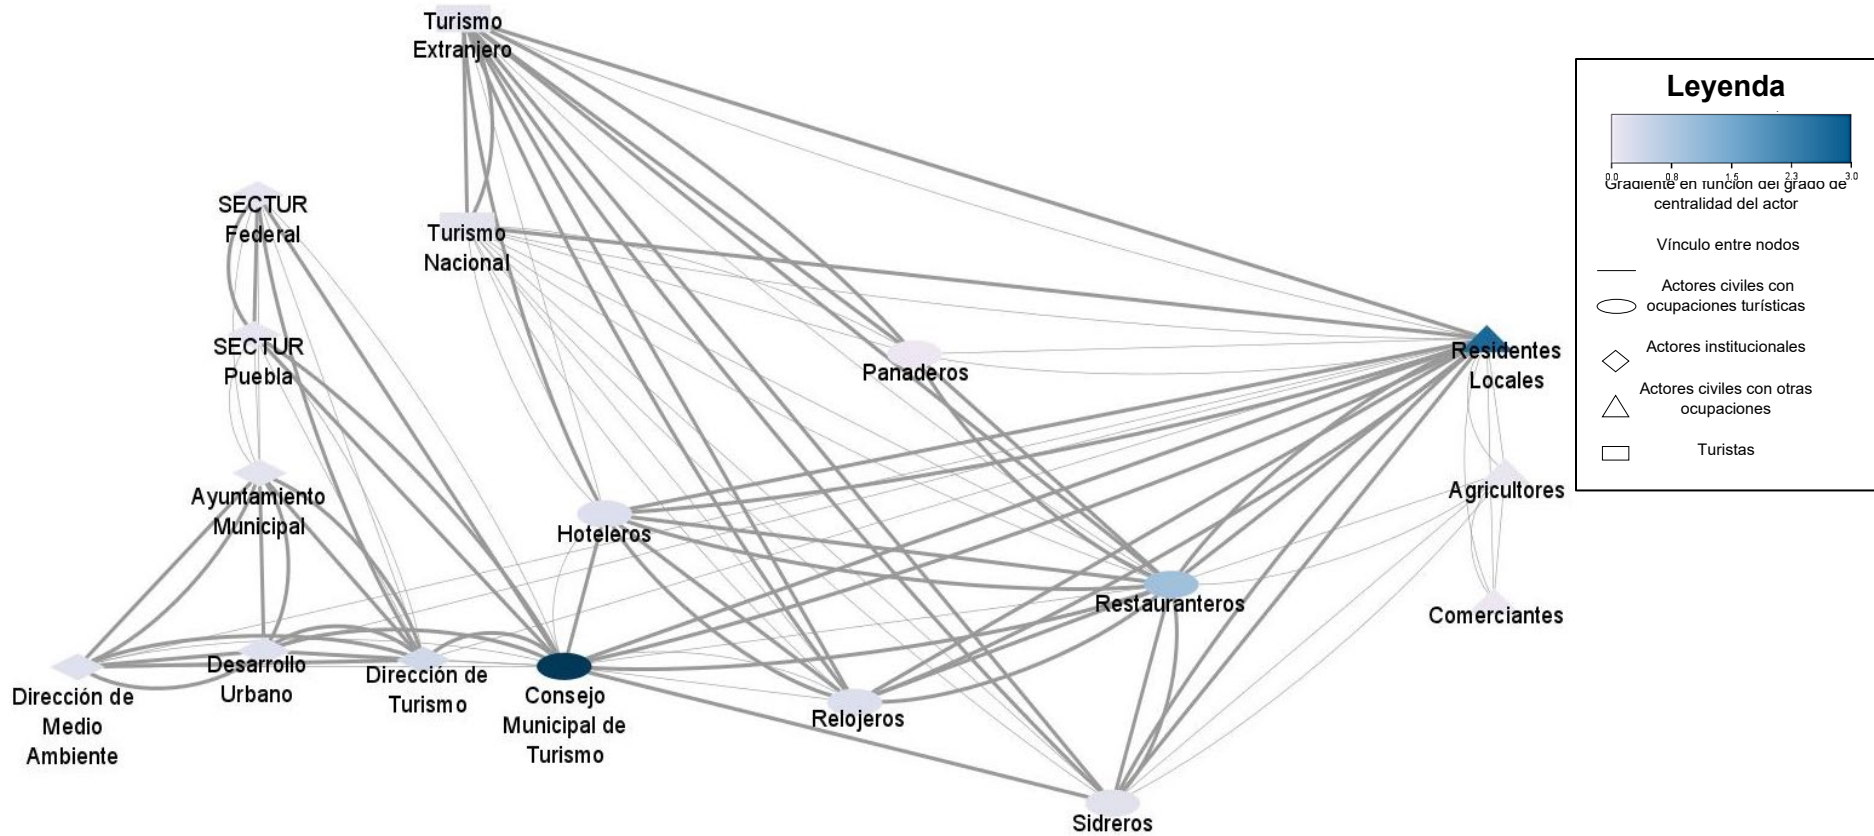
Turismo Extranjero

SECTUR Federal

Turismo Nacional

SECTUR Puebla

Panaderos

Residentes Locales

Ayuntamiento Municipal

Hoteleros

Agricultores

Restauranteros

Comerciantes

Dirección de Medio Ambiente

Desarrollo Urbano

Dirección de Turismo

Consejo Municipal de Turismo

Relojeros

Sidreros

Leyenda

0.0 0.8 1.5 2.3 3.0

Gradiente en función del grado de centralidad del actor

Vínculo entre nodos

Actores civiles con ocupaciones turísticas

Actores institucionales

Actores civiles con otras ocupaciones

Turistas